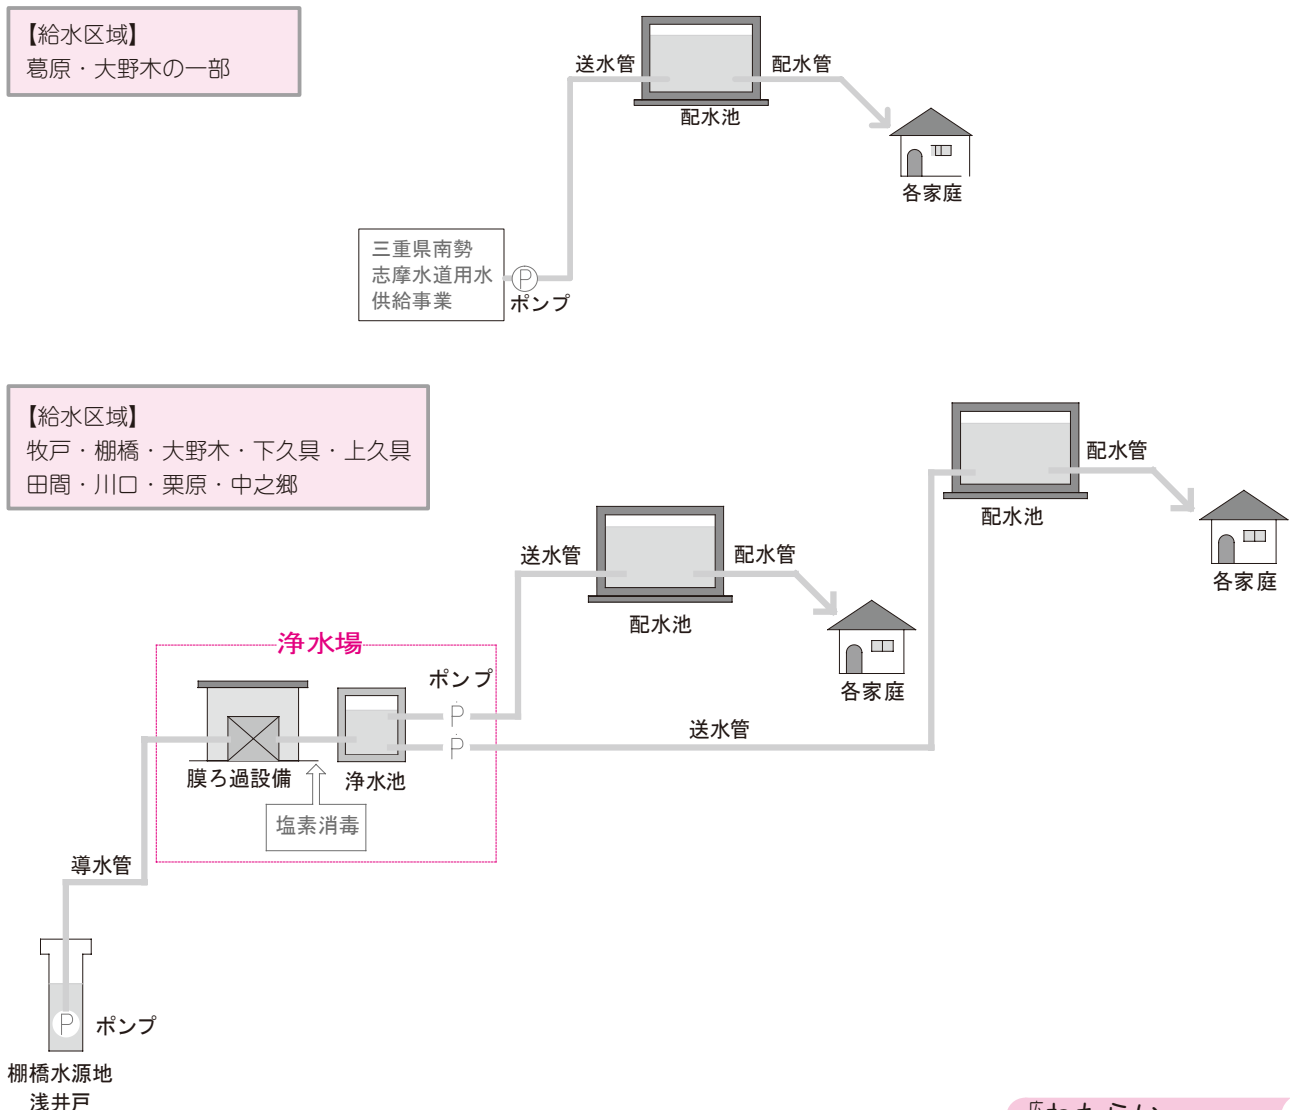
【給水区域】
葛原・大野木の一部

送水管
配水管
配水池
各家庭

三重県南勢志摩水道用水供給事業
P
ポンプ

【給水区域】
牧戸・棚橋・大野木・下久具・上久具
田間・川口・栗原・中之郷

配水池
配水管
各家庭

送水管
配水管
配水池
各家庭

浄水場
ポンプ
P
P
送水管
膜ろ過設備
浄水池
塩素消毒

導水管

P
ポンプ
棚橋水源地
浅井戸

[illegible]